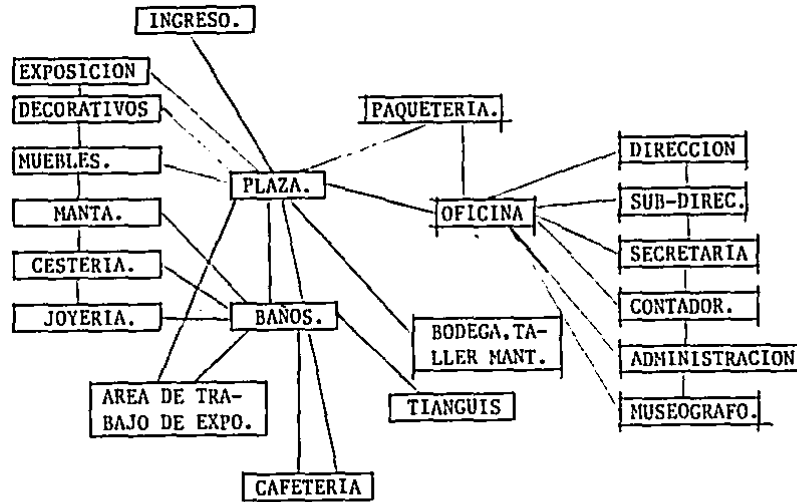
INGRESO.

EXPOSICION

DECORATIVOS

MUEBLES.

MANTA.

CESTERIA.

JOYERIA.

PLAZA.

BAÑOS.

PAQUETERIA.

OFICINA

DIRECCION

SUB-DIREC.

SECRETARIA

CONTADOR.

ADMINISTRACION

MUSEOGRAFO.

BODEGA, TALLER MANT.

TIANGUIS

AREA DE TRABAJO DE EXPO.

CAFETERIA